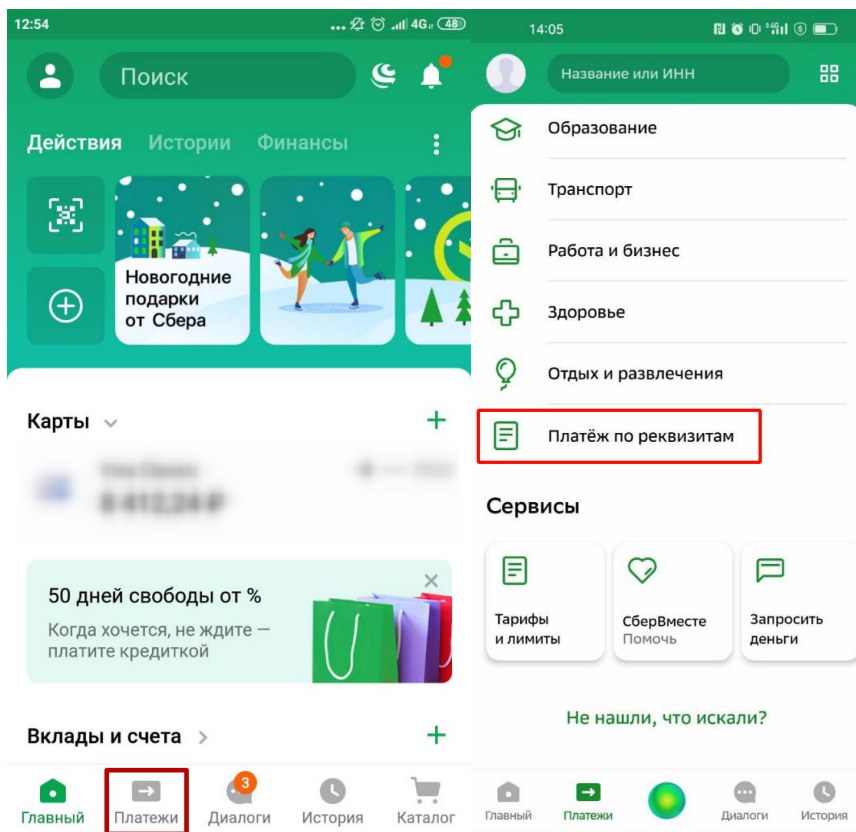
12:54

48

Поиск

Действия Истории Финансы

Новогодние подарки от Сбера

Карты

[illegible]

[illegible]

50 дней свободы от %

Когда хочется, не ждите — платите кредиткой

Вклады и счета

Главный Платежи 3 Диалоги История Каталог

14:05

Название или ИНН

Образование

Транспорт

Работа и бизнес

Здоровье

Отдых и развлечения

Платёж по реквизитам

Сервисы

Тарифы и лимиты

СберВместе Помочь

Запросить деньги

Не нашли, что искали?

Главный Платежи Диалоги История